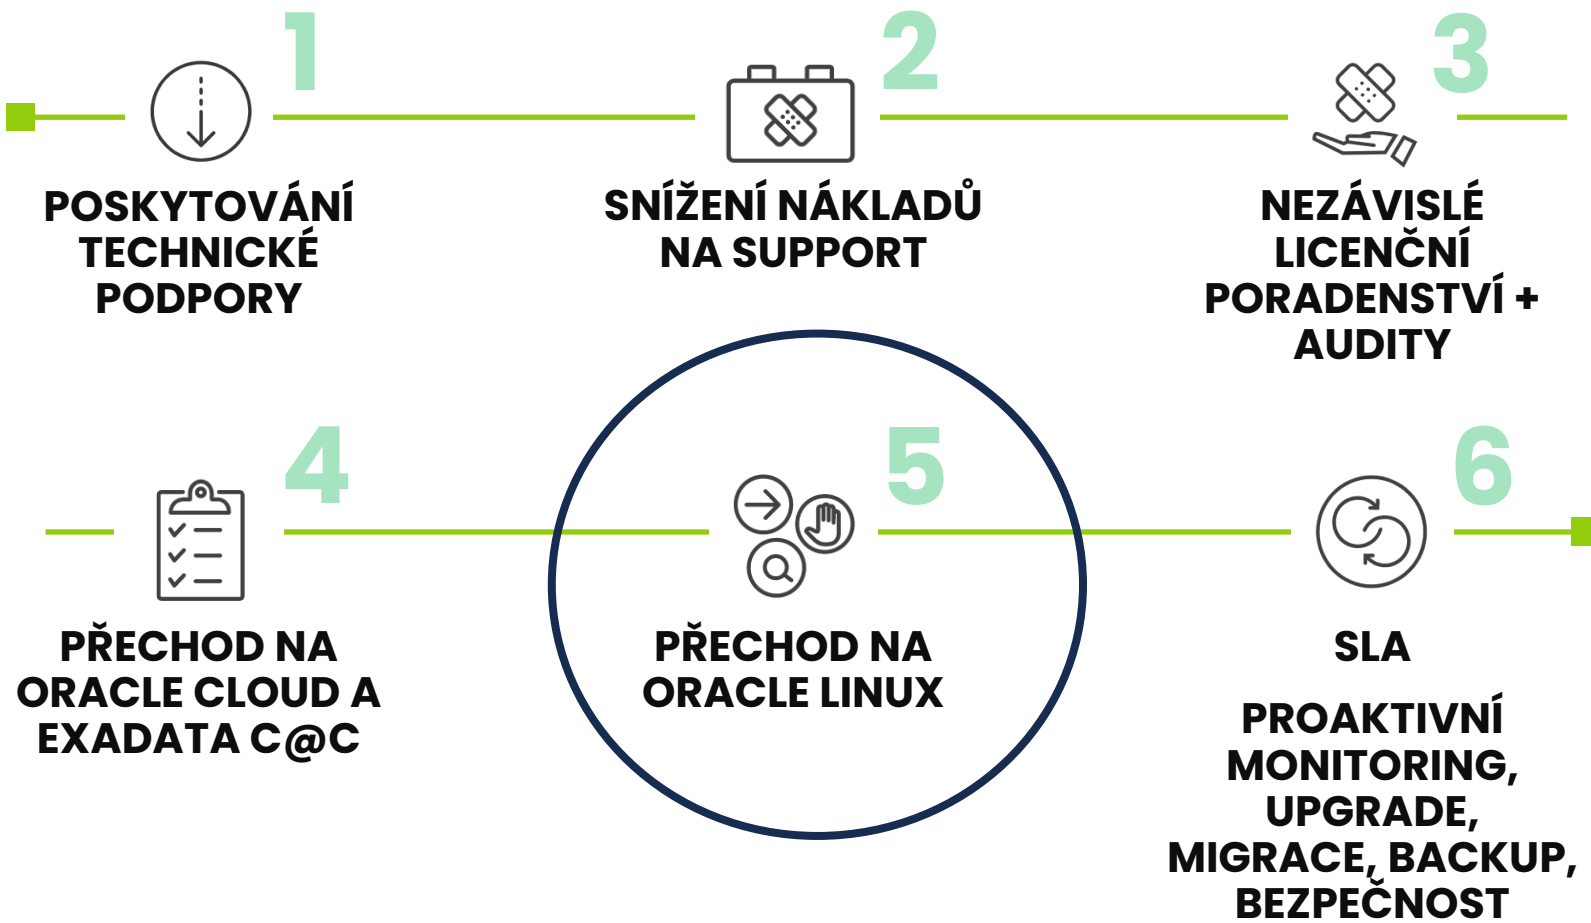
1

POSKYTOVÁNÍ TECHNICKÉ PODPORY

2

SNÍŽENÍ NÁKLADŮ NA SUPPORT

3

NEZÁVISLÉ LICENČNÍ PORADENSTVÍ + AUDITY

4

PŘECHOD NA ORACLE CLOUD A EXADATA C@C

5

PŘECHOD NA ORACLE LINUX

6

SLA

PROAKTIVNÍ MONITORING, UPGRADE, MIGRACE, BACKUP, BEZPEČNOST